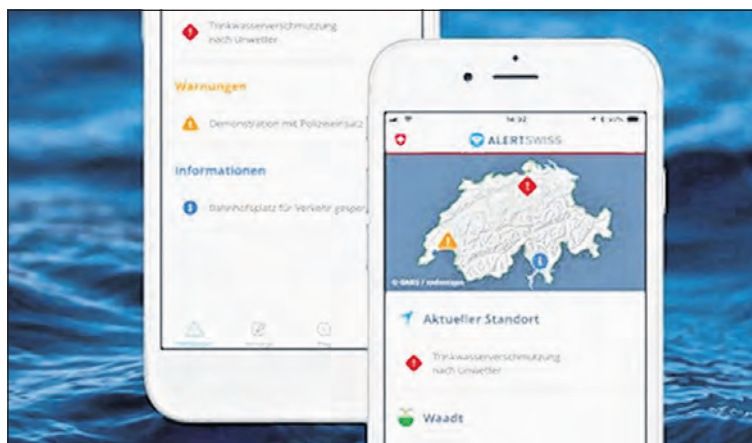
Trinkwasserverschmutzung nach Unwetter

Warnungen

Demonstration mit Polizeieinsatz

Informationen

Bahnhofsplatz für Verkehr gesperr

14:32

ALERTSWISS

© BABS / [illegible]

Aktueller Standort

Trinkwasserverschmutzung nach Unwetter

Waadt